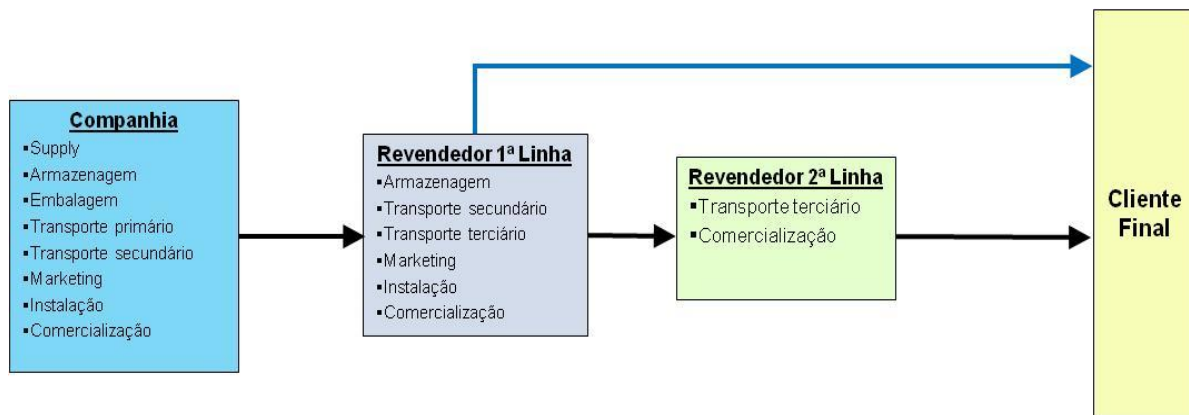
Companhia
▪Supply
▪Armazenagem
▪Embalagem
▪Transporte primário
▪Transporte secundário
▪Marketing
▪Instalação
▪Comercialização

Revendedor 1ª Linha
▪Armazenagem
▪Transporte secundário
▪Transporte terciário
▪Marketing
▪Instalação
▪Comercialização

Revendedor 2ª Linha
▪Transporte terciário
▪Comercialização

Cliente Final